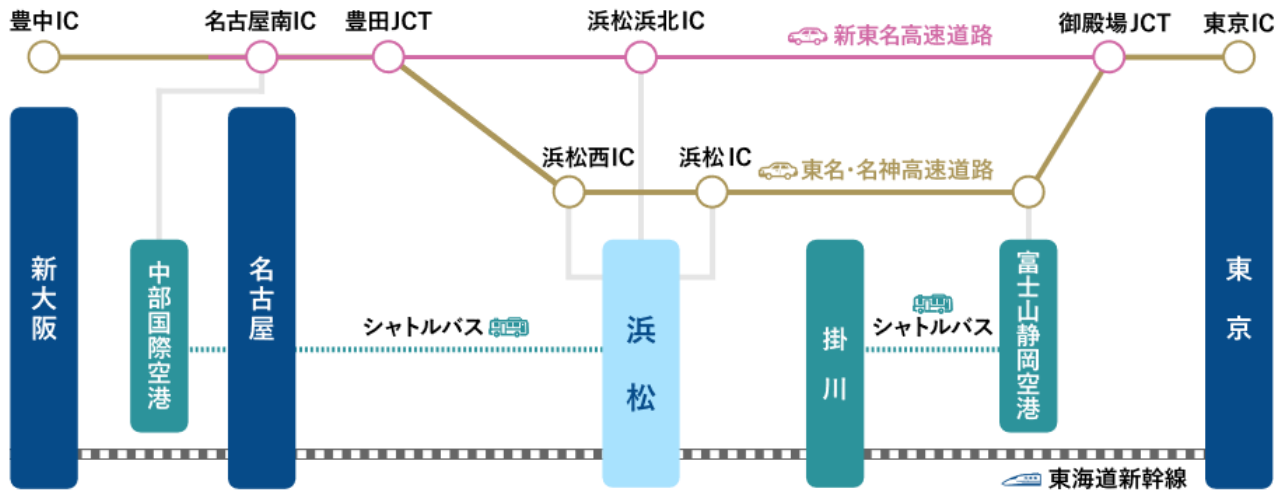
豊中IC
名古屋南IC
豊田JCT
浜松浜北IC
新東名高速道路
御殿場JCT
東京IC

浜松西IC
浜松IC
東名・名神高速道路

新大阪
中部国際空港
名古屋
シャトルバス
浜松
掛川
シャトルバス
富士山静岡空港
東京

東海道新幹線